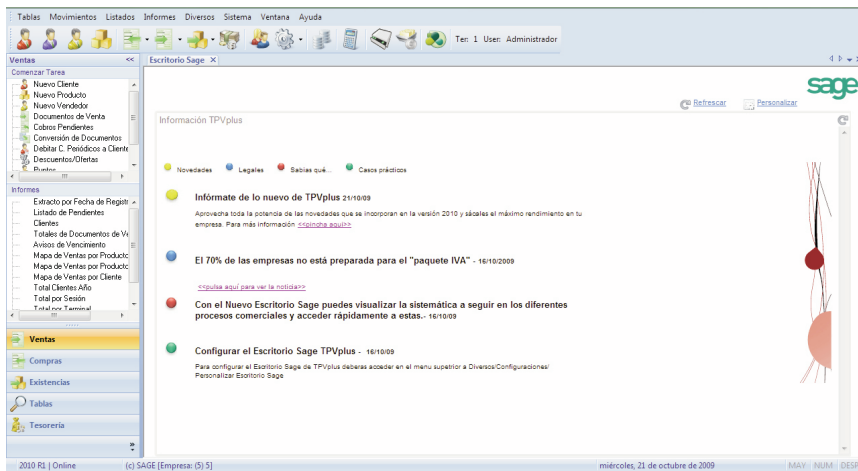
Tablas Movimientos Listados Informes Diversos Sistema Ventana Ayuda

Ter: 1 User: Administrador

Ventas <<

Comenzar Tarea
Nuevo Cliente
Nuevo Producto
Nuevo Vendedor
Documentos de Venta
Cobros Pendientes
Conversión de Documentos
Debitar C. Periódicos a Cliente
Descuentos/Ofertas
Puntos

Informes
Extracto por Fecha de Regist
Listado de Pendientes
Clientes
Totales de Documentos de Ve
Avisos de Vencimiento
Mapa de Ventas por Producto
Mapa de Ventas por Producto
Mapa de Ventas por Cliente
Total Clientes Año
Total por Sesión
Total por Terminal

Ventas
Compras
Existencias
Tablas
Tesorería

Escritorio Sage ×

sage

Refrescar Personalizar

Información TPVplus

Novedades Legales Sabías qué... Casos prácticos

Infórmate de lo nuevo de TPVplus 21/10/09
Aprovecha toda la potencia de las novedades que se incorporan en la versión 2010 y sácales el máximo rendimiento en tu empresa. Para más información <<pincha aquí>>

El 70% de las empresas no está preparada para el "paquete IVA" - 16/10/2009
<<pulsa aquí para ver la noticia>>

Con el Nuevo Escritorio Sage puedes visualizar la sistemática a seguir en los diferentes procesos comerciales y acceder rápidamente a estas.- 16/10/09

Configurar el Escritorio Sage TPVplus - 16/10/09
Para configurar el Escritorio Sage de TPVplus deberas acceder en el menu supetrior a Diversos/Configuraciones/ Personalizar Escritorio Sage

2010 R1 | Online (c) SAGE [Empresa: (5) 5] miércoles, 21 de octubre de 2009 MAY NUM DESP